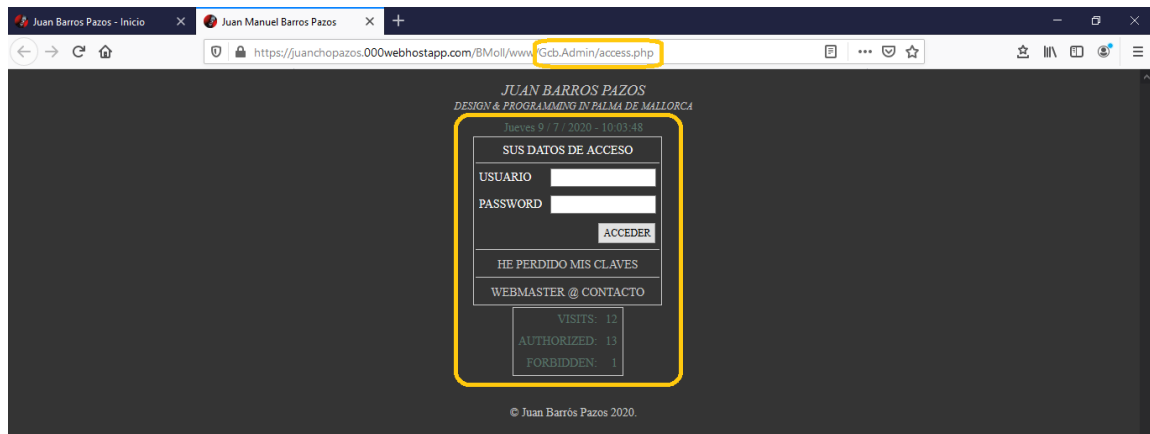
Juan Barros Pazos - Inicio
Juan Manuel Barros Pazos
https://juanchopazos.000webhostapp.com/BMoll/www/Gcb.Admin/access.php

JUAN BARROS PAZOS
DESIGN & PROGRAMMING IN PALMA DE MALLORCA

Jueves 9 / 7 / 2020 - 10:03:48

SUS DATOS DE ACCESO

USUARIO

PASSWORD

ACCEDER

HE PERDIDO MIS CLAVES

WEBMASTER @ CONTACTO

| VISITS: | 12 |
|---|---|
| AUTHORIZED: | 13 |
| FORBIDDEN: | 1 |

© Juan Barrós Pazos 2020.